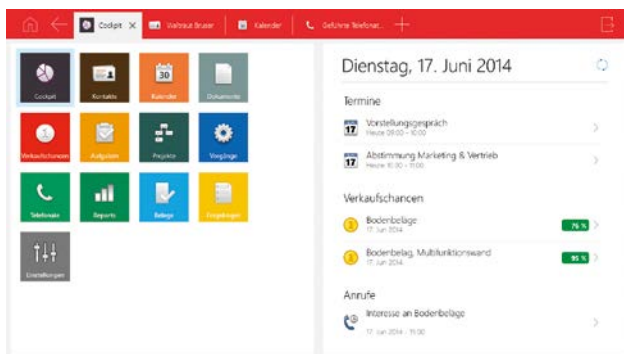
Cockpit ✕ | Waltraut Bruser | Kalender | Geführte Telefonat... +

Cockpit
Kontakte
30
Kalender
Dokumente
Verkaufschancen
Aufgaben
Projekte
Vorgänge
Telefonate
Reports
Belege
Eingänge
Einstellungen

Dienstag, 17. Juni 2014

Termine

17
Vorstellungsgespräch
Heute 09:00 – 10:00

17
Abstimmung Marketing & Vertrieb
Heute 10:30 – 11:00

Verkaufschancen

Bodenbelage
17. Jun 2014
75 %

Bodenbelag, Multifunktionswand
17. Jun 2014
95 %

Anrufe

Interesse an Bodenbelage
17. Jun 2014 – 15:00